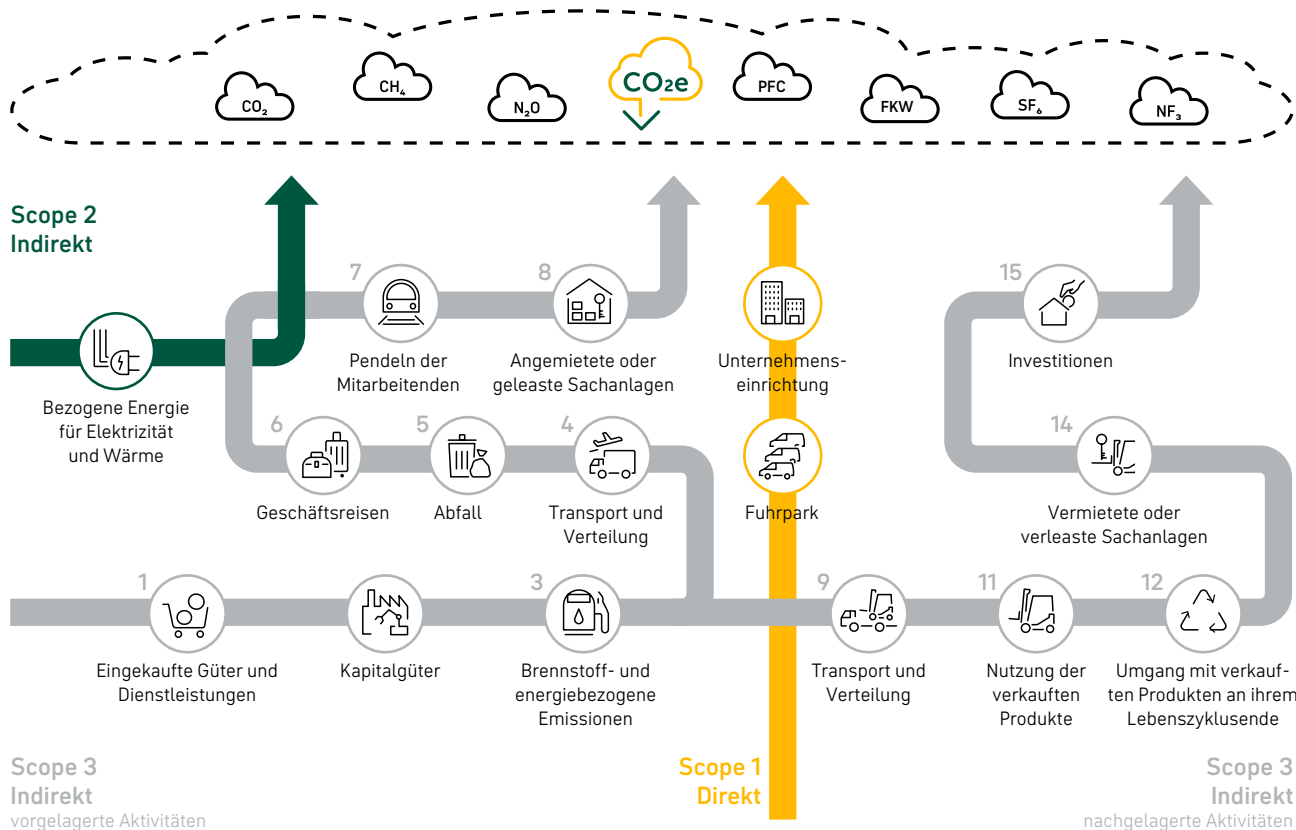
$CO_2$ $CH_4$ $N_2O$ $CO_2e$ PFC FKW $SF_6$ $NF_3$

Scope 2
Indirekt

Bezogene Energie für Elektrizität und Wärme

7
Pendeln der Mitarbeitenden

8
Angemietete oder geleaste Sachanlagen

Unternehmens-einrichtung

15
Investitionen

6
Geschäftsreisen

5
Abfall

4
Transport und Verteilung

Fuhrpark

14
Vermietete oder verleaste Sachanlagen

1
Eingekaufte Güter und Dienstleistungen

Kapitalgüter

3
Brennstoff- und energiebezogene Emissionen

9
Transport und Verteilung

11
Nutzung der verkauften Produkte

12
Umgang mit verkauften Produkten an ihrem Lebenszyklusende

Scope 3
Indirekt
vorgelagerte Aktivitäten

Scope 1
Direkt

Scope 3
Indirekt
nachgelagerte Aktivitäten